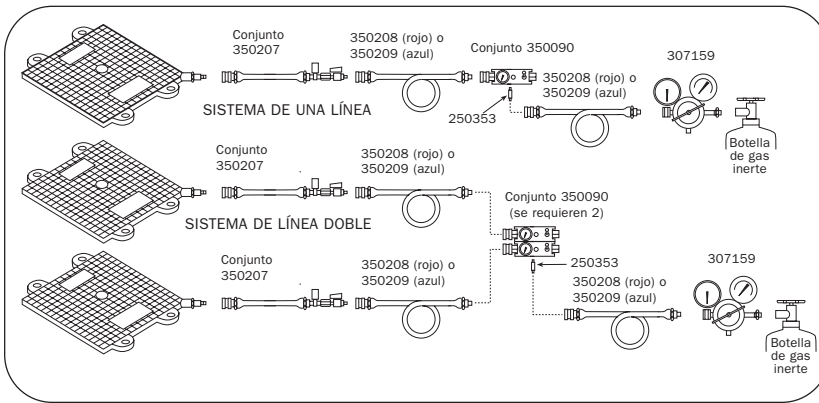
Conjunto 350207

350208 (rojo) o 350209 (azul)

Conjunto 350090

350208 (rojo) o 350209 (azul)

307159

SISTEMA DE UNA LÍNEA

250353

Botella de gas inerte

Conjunto 350207

350208 (rojo) o 350209 (azul)

Conjunto 350090 (se requieren 2)

SISTEMA DE LÍNEA DOBLE

Conjunto 350207

350208 (rojo) o 350209 (azul)

250353

350208 (rojo) o 350209 (azul)

307159

Botella de gas inerte